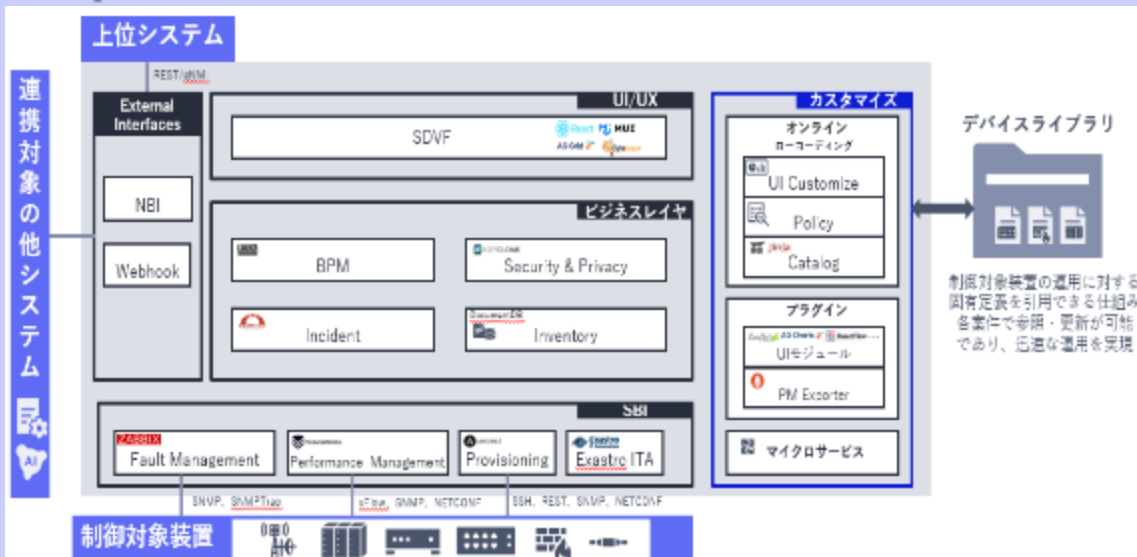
上位システム

REST/gNMI

連携対象の他システム

External Interfaces

NBI

Webhook

UI/UX

SDVF

React MUI AG Grid

ビジネスレイヤ

BPM

Security & Privacy

Incident

Inventory

SBI

ZABBIX Fault Management

Performance Management

Provisioning

Exastro ITA

SNMP, SNMPTrap

sFlow, SNMP, NETCONF

SSH, REST, SNMP, NETCONF

制御対象装置

カスタマイズ

オンライン
ローコーディング

UI Customize

Policy

Jinja Catalog

プラグイン

AG Charts UIモジュール

PM Exporter

マイクロサービス

デバイスライブラリ

制御対象装置の運用に対する固有定義を引用できる仕組み各案件で参照・更新が可能であり、迅速な運用を実現